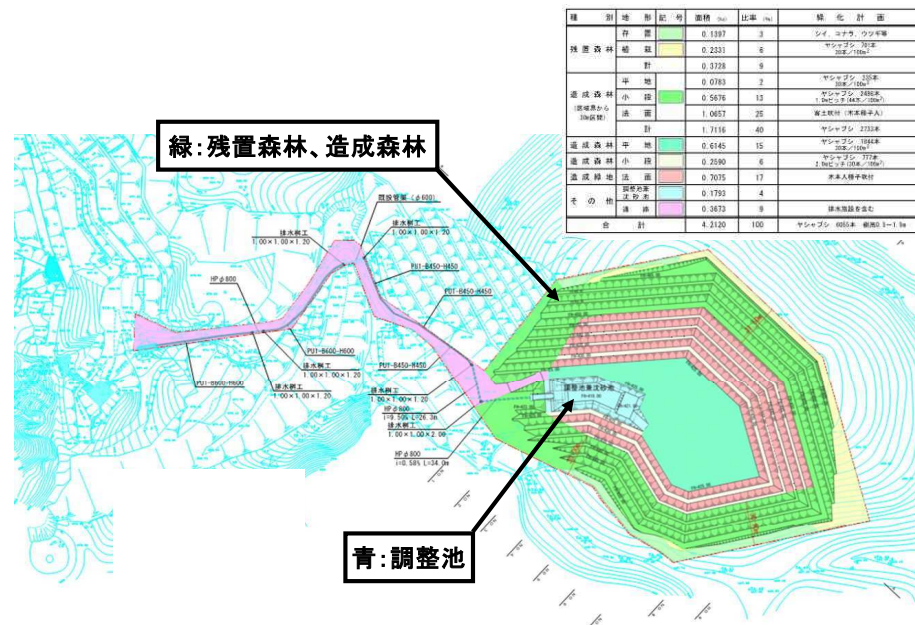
| 種別 | 地形 | 記号 | 面積(ha) | 比率(%) | 緑化計画 |
|---|---|---|---|---|---|
| 残置森林 | 存置 | | 0.1397 | 3 | シイ、コナラ、ウツギ等 |
| | 植栽 | | 0.2331 | 6 | ヤシャブシ 701本 30本／100m² |
| | 計 | | 0.3728 | 9 | |
| 造成森林 (造成境界から30m区間) | 平地 | | 0.0783 | 2 | ヤシャブシ 235本 30本／100m² |
| | 小段 | | 0.5676 | 13 | ヤシャブシ 2498本 1.0mピッチ(44本／100m²) |
| | 法面 | | 1.0657 | 25 | 客土吹付(木本種子入) |
| | 計 | | 1.7116 | 40 | ヤシャブシ 2733本 |
| 造成森林 | 平地 | | 0.6145 | 15 | ヤシャブシ 1844本 30本／100m² |
| 造成森林 | 小段 | | 0.2590 | 6 | ヤシャブシ 777本 2.0mピッチ(30本／100m²) |
| 造成緑地 | 法面 | | 0.7075 | 17 | 木本入種子吹付 |
| その他 | 調整池兼沈砂池 | | 0.1793 | 4 | |
| | 道路 | | 0.3673 | 9 | 排水施設を含む |
| 合計 | | | 4.2120 | 100 | ヤシャブシ 6055本 樹高0.5~1.0m |

緑:残置森林、造成森林

既設管渠(φ600)
排水桝工 1.00×1.00×1.20
排水桝工 1.00×1.00×1.20
PU1-B450-H450
PU1-B450-H450
HPφ800
PU1-B600-H600
PU1-B600-H600
排水桝工 1.00×1.00×1.20
排水桝工 1.00×1.00×1.20
PU1-B450-H450
排水桝工 1.00×1.00×1.20
HPφ800 i=9.50% L=26.3m
排水桝工 1.00×1.00×2.00
HPφ800 i=0.58% L=34.0m
調整池兼沈砂池

青:調整池